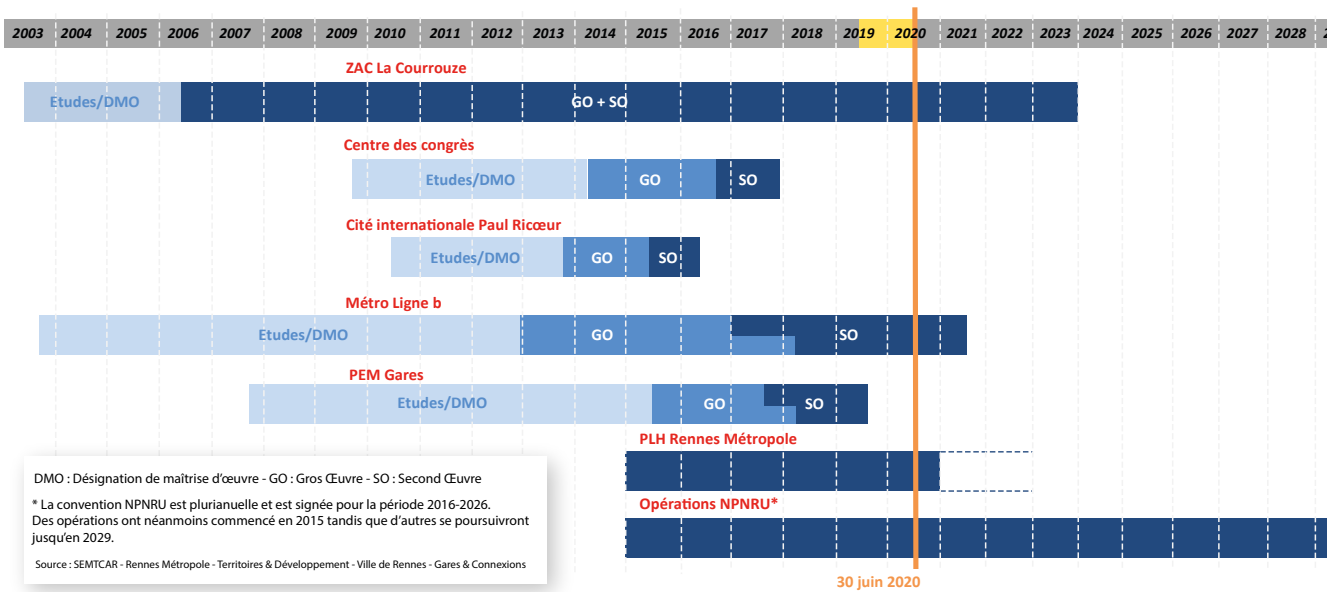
2003 2004 2005 2006 2007 2008 2009 2010 2011 2012 2013 2014 2015 2016 2017 2018 2019 2020 2021 2022 2023 2024 2025 2026 2027 2028 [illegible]

ZAC La Courrouze
Etudes/DMO
GO + SO

Centre des congrès
Etudes/DMO
GO
SO

Cité internationale Paul Ricœur
Etudes/DMO
GO
SO

Métro Ligne b
Etudes/DMO
GO
SO

PEM Gares
Etudes/DMO
GO
SO

PLH Rennes Métropole

Opérations NPNRU*

DMO : Désignation de maîtrise d'œuvre - GO : Gros Œuvre - SO : Second Œuvre

* La convention NPNRU est plurianuelle et est signée pour la période 2016-2026. Des opérations ont néanmoins commencé en 2015 tandis que d'autres se poursuivront jusqu'en 2029.

Source : SEMTCAR - Rennes Métropole - Territoires & Développement - Ville de Rennes - Gares & Connexions

30 juin 2020